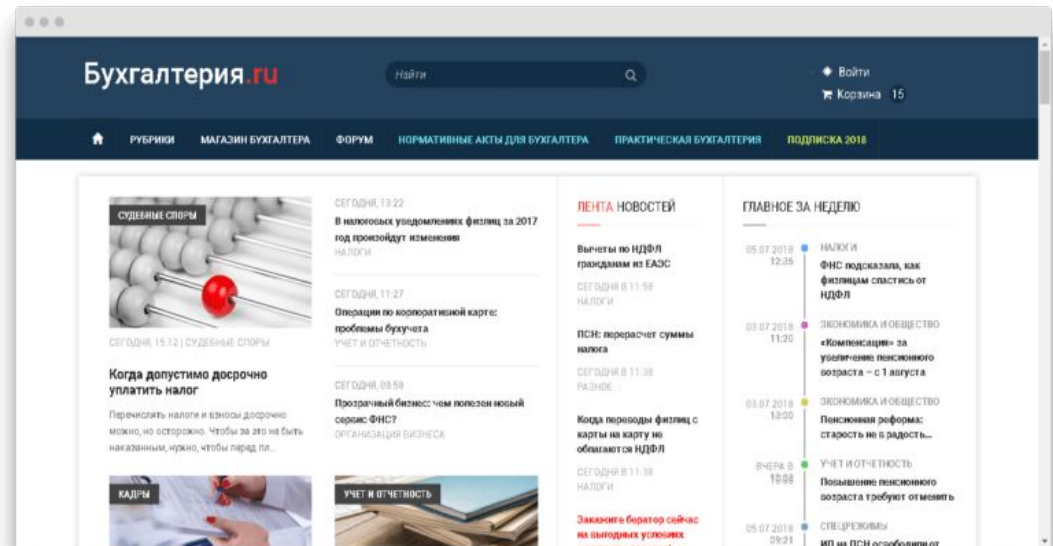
Бухгалтерия.ru

Найти

Войти
Корзина 15

РУБРИКИ МАГАЗИН БУХГАЛТЕРА ФОРУМ НОРМАТИВНЫЕ АКТЫ ДЛЯ БУХГАЛТЕРА ПРАКТИЧЕСКАЯ БУХГАЛТЕРИЯ ПОДПИСКА 2018

СУДЕБНЫЕ СПОРЫ

СЕГОДНЯ, 15:12 | СУДЕБНЫЕ СПОРЫ

Когда допустимо досрочно уплатить налог

Перечислять налоги и взносы досрочно можно, но осторожно. Чтобы за это не быть наказанным, нужно, чтобы перед пл...

КАДРЫ

СЕГОДНЯ, 13:22
В налоговых уведомлениях физлиц за 2017 год произойдут изменения
НАЛОГИ

СЕГОДНЯ, 11:27
Операции по корпоративной карте: проблемы бухучета
УЧЕТ И ОТЧЕТНОСТЬ

СЕГОДНЯ, 09:58
Прозрачный бизнес: чем полезен новый сервис ФНС?
ОРГАНИЗАЦИЯ БИЗНЕСА

УЧЕТ И ОТЧЕТНОСТЬ

ЛЕНТА НОВОСТЕЙ

Вычеты по НДФЛ гражданам из ЕАЭС
СЕГОДНЯ В 11:58
НАЛОГИ

ПСН: перерасчет суммы налога
СЕГОДНЯ В 11:38
РАЗНОЕ

Когда переводы физлиц с карты на карту не облагаются НДФЛ
СЕГОДНЯ В 11:38
НАЛОГИ

Закажите бератор сейчас на выгодных условиях

ГЛАВНОЕ ЗА НЕДЕЛЮ

05.07.2018 12:35
НАЛОГИ
ФНС подсказала, как физлицам спастись от НДФЛ

03.07.2018 11:20
ЭКОНОМИКА И ОБЩЕСТВО
«Компенсация» за увеличение пенсионного возраста – с 1 августа

03.07.2018 13:00
ЭКОНОМИКА И ОБЩЕСТВО
Пенсионная реформа: старость не в радость...

ВЧЕРА В 10:08
УЧЕТ И ОТЧЕТНОСТЬ
Повышение пенсионного возраста требуют отменить

05.07.2018 09:21
СПЕЦРЕЖИМЫ
ИП на ПСН освободили от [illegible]